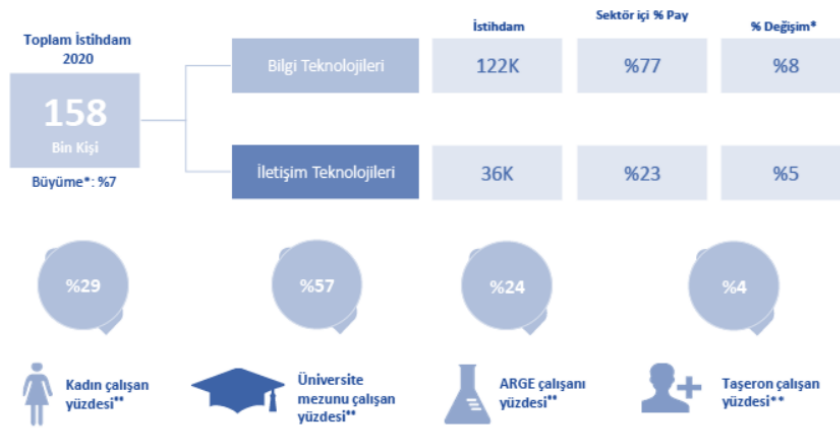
Toplam İstihdam 2020

158
Bin Kişi

Büyüme*: %7

| | İstihdam | Sektör içi % Pay | % Değişim* |
|---|---|---|---|
| Bilgi Teknolojileri | 122K | %77 | %8 |
| İletişim Teknolojileri | 36K | %23 | %5 |

%29
Kadın çalışan yüzdesi**

%57
Üniversite mezunu çalışan yüzdesi**

%24
ARGE çalışanı yüzdesi**

%4
Taşeron çalışan yüzdesi**